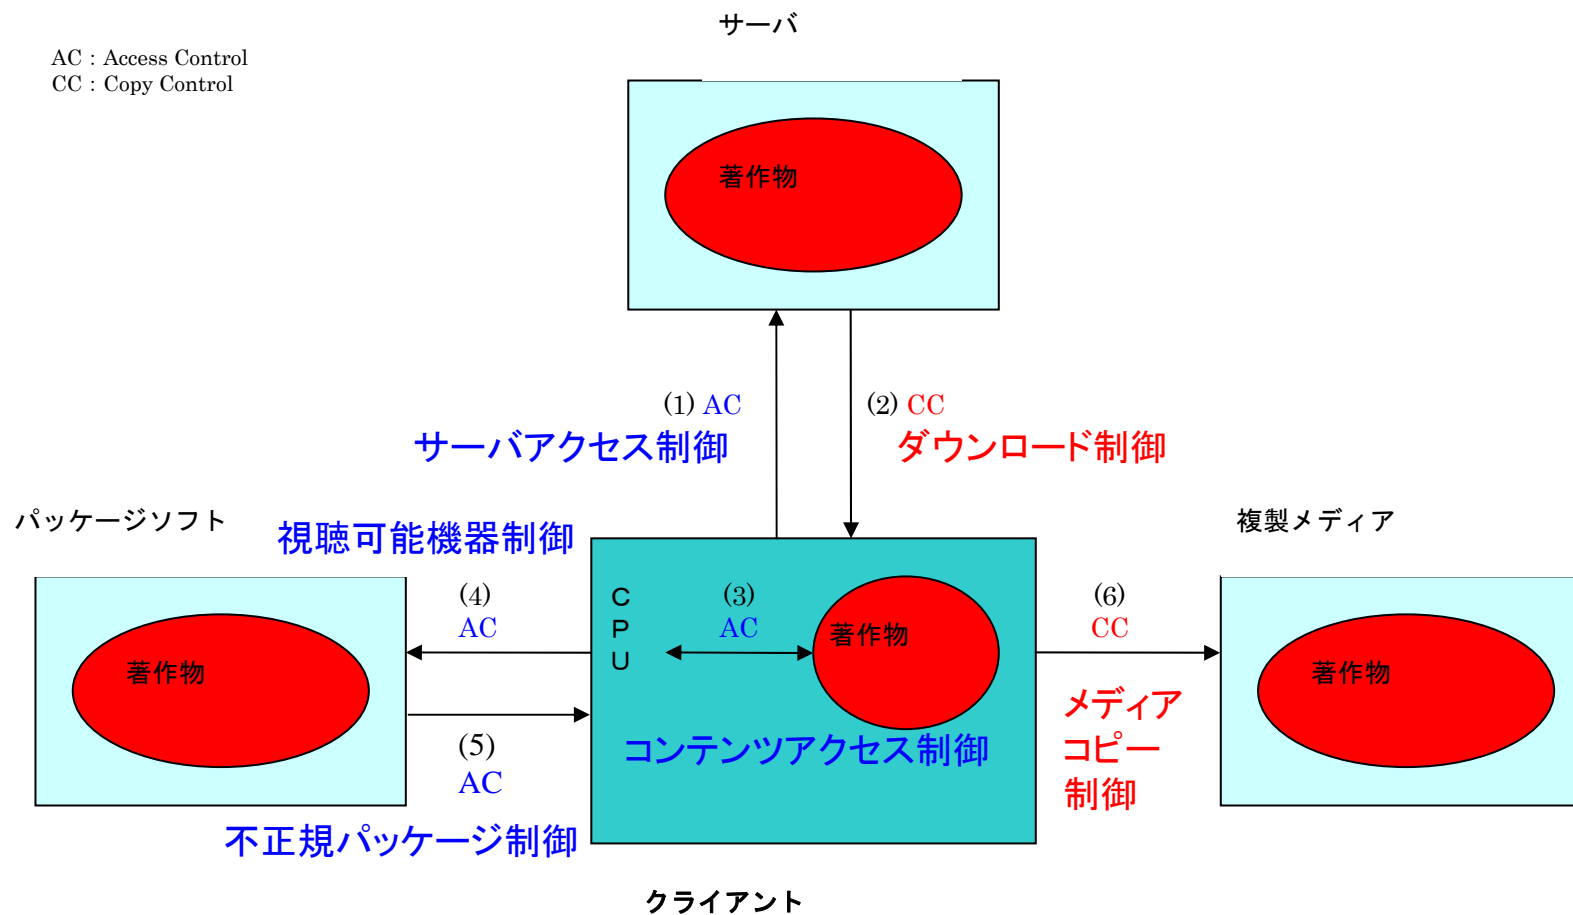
AC : Access Control
CC : Copy Control

サーバ

著作物

(1) AC
サーバアクセス制御

(2) CC
ダウンロード制御

パッケージソフト

視聴可能機器制御

複製メディア

著作物

(4)
AC

C
P
U

(3)
AC

著作物

(6)
CC

著作物

(5)
AC

コンテンツアクセス制御

メディア
コピー
制御

不正規パッケージ制御

クライアント